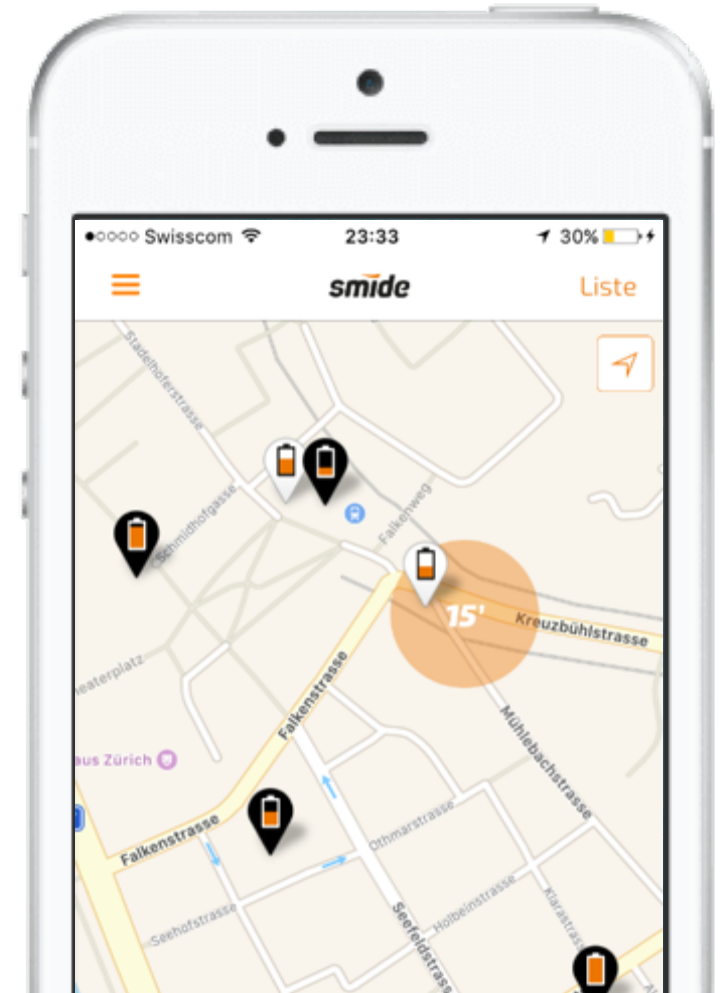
●○○○○ Swisscom 23:33 30%

smide Liste

Stadelhoferstrasse
Schmidhofgasse
Falkenweg
15'
Kreuzbühlstrasse
heaterplatz
Falkenstrasse
Mühlebachstrasse
aus Zürich
Falkenstrasse
Othmarstrasse
Seehofstrasse
Holbeinstrasse
Seefeldstrasse
Klarastrasse